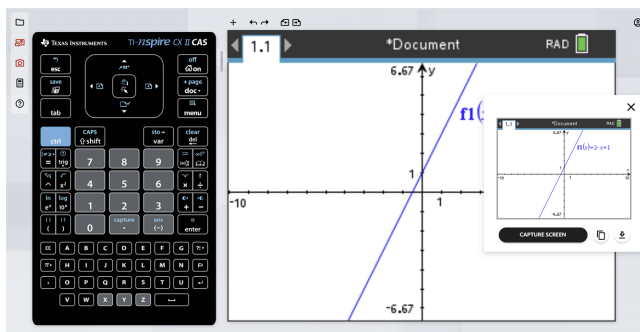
TEXAS INSTRUMENTS TI-nspire CX II CAS

esc
save
tab
off on
+ page doc
menu
ctrl
CAPS shift
sto→ var
clear del
trig
7
8
9
$x^2$
4
5
6
×
÷
$e^x$
$10^x$
1
2
3
+
−
( )
0
capture
.
ans (−)
enter
EE
A
B
C
D
E
F
G
?!▸
π▸
H
I
J
K
L
M
N
O
P
Q
R
S
T
U
V
W
X
Y
Z

1.1
*Document
RAD
6.67
y
f1
1
-10
1
-6.67

1.1
*Document
RAD
6.67
f1(x)=2·x+1
-10
1
-6.67
CAPTURE SCREEN